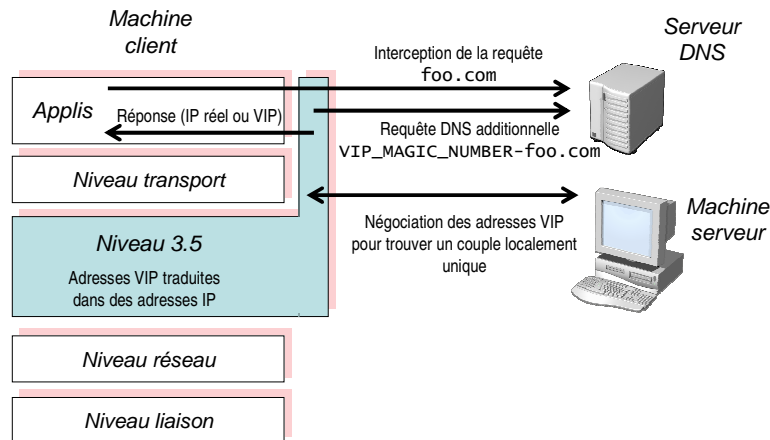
Machine client

Serveur DNS

Interception de la requête
foo.com

Applis

Réponse (IP réel ou VIP)

Requête DNS additionnelle
VIP_MAGIC_NUMBER-foo.com

Niveau transport

Machine serveur

Négociation des adresses VIP pour trouver un couple localement unique

Niveau 3.5

Adresses VIP traduites dans des adresses IP

Niveau réseau

Niveau liaison